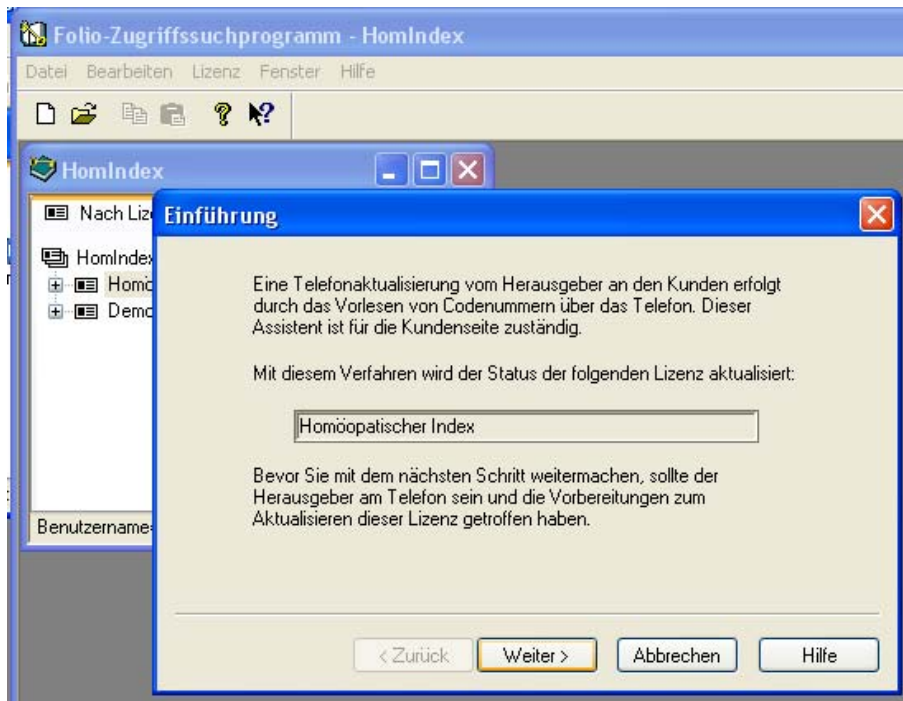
Folio-Zugriffssuchprogramm - HomIndex

Datei Bearbeiten Lizenz Fenster Hilfe

HomIndex

Nach Liz

HomIndex
Homö
Demo

Benutzername

Einführung

Eine Telefonaktualisierung vom Herausgeber an den Kunden erfolgt durch das Vorlesen von Codenummern über das Telefon. Dieser Assistent ist für die Kundenseite zuständig.

Mit diesem Verfahren wird der Status der folgenden Lizenz aktualisiert:

Homöopatischer Index

Bevor Sie mit dem nächsten Schritt weitermachen, sollte der Herausgeber am Telefon sein und die Vorbereitungen zum Aktualisieren dieser Lizenz getroffen haben.

< Zurück
Weiter >
Abbrechen
Hilfe